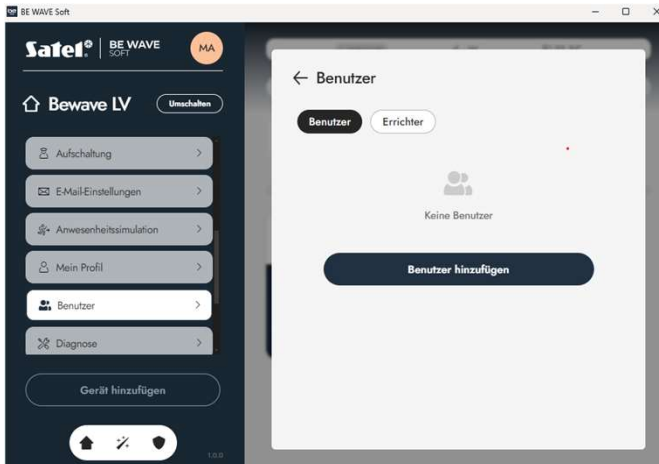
BE WAVE Soft

Satel | BE WAVE SOFT

MA

Bewave LV

Umschalten

Aufschaltung

E-Mail-Einstellungen

Anwesenheitssimulation

Mein Profil

Benutzer

Diagnose

Gerät hinzufügen

1.0.0

← Benutzer

Benutzer

Errichter

Keine Benutzer

Benutzer hinzufügen